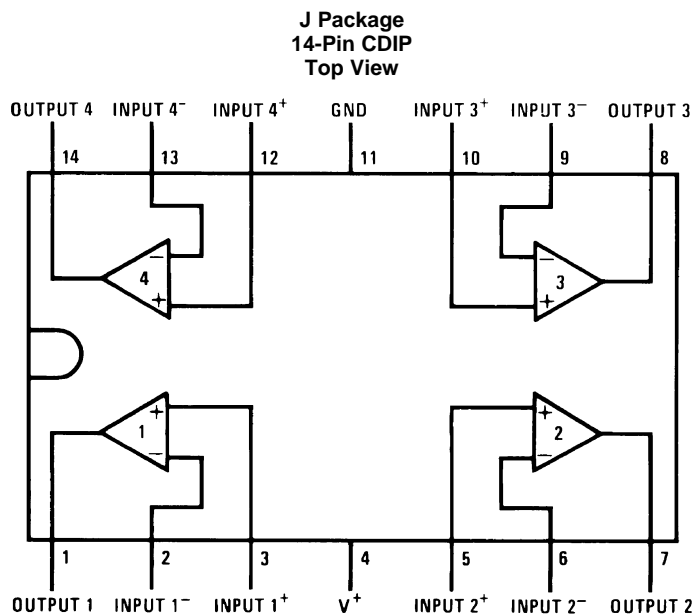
J Package
14-Pin CDIP
Top View

OUTPUT 4 INPUT 4$^-$ INPUT 4$^+$ GND INPUT 3$^+$ INPUT 3$^-$ OUTPUT 3

14 13 12 11 10 9 8

4
−
+

3
−
+

1
+
−

2
+
−

1 2 3 4 5 6 7

OUTPUT 1 INPUT 1$^-$ INPUT 1$^+$ V$^+$ INPUT 2$^+$ INPUT 2$^-$ OUTPUT 2